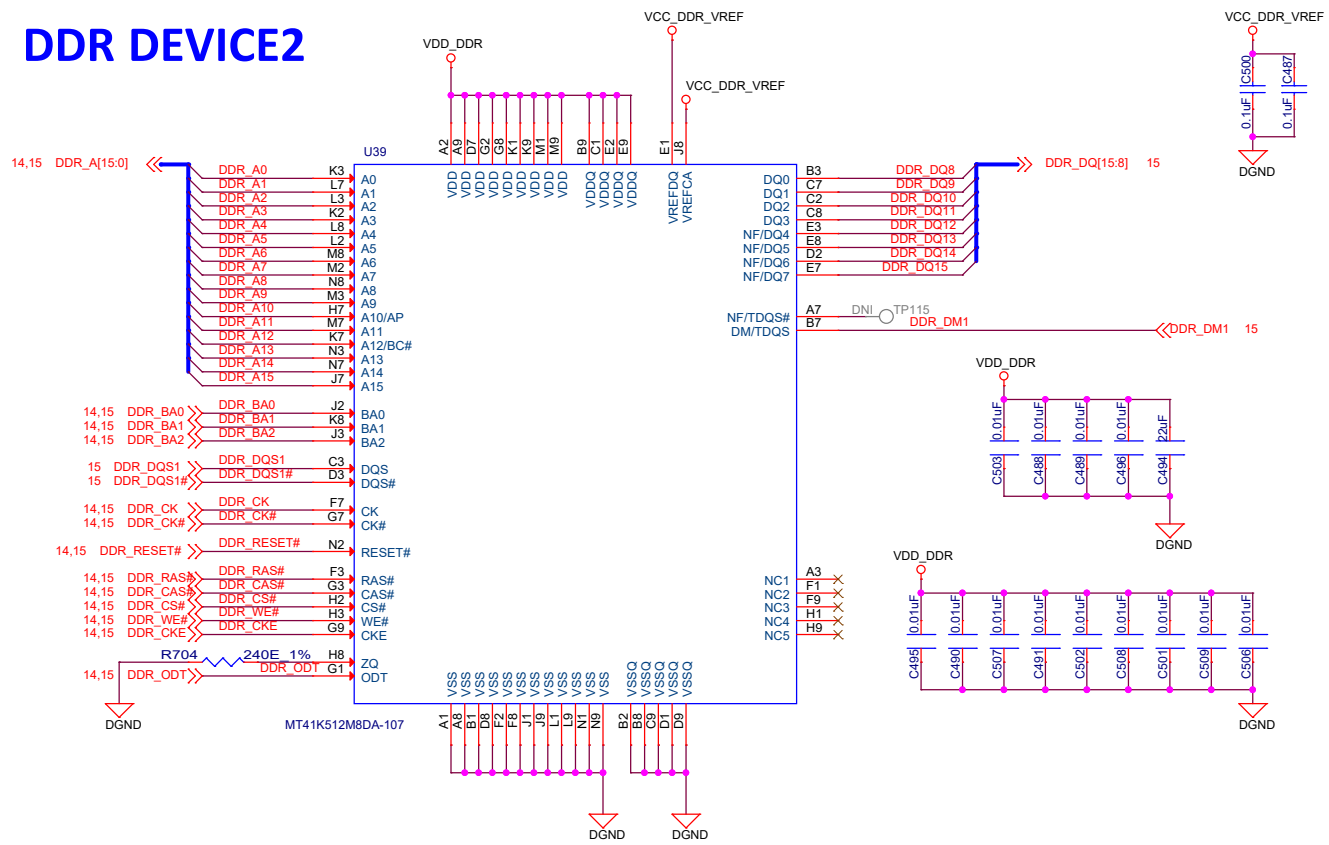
DDR DEVICE2

VDD_DDR
VCC_DDR_VREF
VCC_DDR_VREF
VCC_DDR_VREF

C500 0.1uF
C487 0.1uF
DGND

U39

A2 A9 D7 G2 G8 K1 K9 M1 M9 B9 C1 E2 E9 E1 J8
VDD VDD VDD VDD VDD VDD VDD VDD VDDQ VDDQ VDDQ VDDQ VREFDQ VREFCA

14,15 DDR_A[15:0]

DDR_A0 K3 A0
DDR_A1 L7 A1
DDR_A2 L3 A2
DDR_A3 K2 A3
DDR_A4 L8 A4
DDR_A5 L2 A5
DDR_A6 M8 A6
DDR_A7 M2 A7
DDR_A8 N8 A8
DDR_A9 M3 A9
DDR_A10 H7 A10/AP
DDR_A11 M7 A11
DDR_A12 K7 A12/BC#
DDR_A13 N3 A13
DDR_A14 N7 A14
DDR_A15 J7 A15

14,15 DDR_BA0 DDR_BA0 J2 BA0
14,15 DDR_BA1 DDR_BA1 K8 BA1
14,15 DDR_BA2 DDR_BA2 J3 BA2

15 DDR_DQS1 DDR_DQS1 C3 DQS
15 DDR_DQS1# DDR_DQS1# D3 DQS#

14,15 DDR_CK DDR_CK F7 CK
14,15 DDR_CK# DDR_CK# G7 CK#

14,15 DDR_RESET# DDR_RESET# N2 RESET#

14,15 DDR_RAS# DDR_RAS# F3 RAS#
14,15 DDR_CAS# DDR_CAS# G3 CAS#
14,15 DDR_CS# DDR_CS# H2 CS#
14,15 DDR_WE# DDR_WE# H3 WE#
14,15 DDR_CKE DDR_CKE G9 CKE

R704 240E_1% H8 ZQ
14,15 DDR_ODT DDR_ODT G1 ODT
DGND

MT41K512M8DA-107

DQ0 B3 DDR_DQ8
DQ1 C7 DDR_DQ9
DQ2 C2 DDR_DQ10
DQ3 C8 DDR_DQ11
NF/DQ4 E3 DDR_DQ12
NF/DQ5 E8 DDR_DQ13
NF/DQ6 D2 DDR_DQ14
NF/DQ7 E7 DDR_DQ15
DDR_DQ[15:8] 15

NF/TDQS# A7 DNI TP115
DM/TDQS B7 DDR_DM1 DDR_DM1 15

NC1 A3
NC2 F1
NC3 F9
NC4 H1
NC5 H9

VSS VSS VSS VSS VSS VSS VSS VSS VSS VSS VSS VSSQ VSSQ VSSQ VSSQ VSSQ
A1 A8 B1 D8 F2 F8 J1 J9 L1 L9 N1 N9 B2 B8 C9 D1 D9
DGND DGND

VDD_DDR
0.01uF C503
0.01uF C488
0.01uF C489
0.01uF C496
22uF C494
DGND

VDD_DDR
0.01uF C495
0.01uF C490
0.01uF C507
0.01uF C491
0.01uF C502
0.01uF C508
0.01uF C501
0.01uF C509
0.01uF C506
DGND